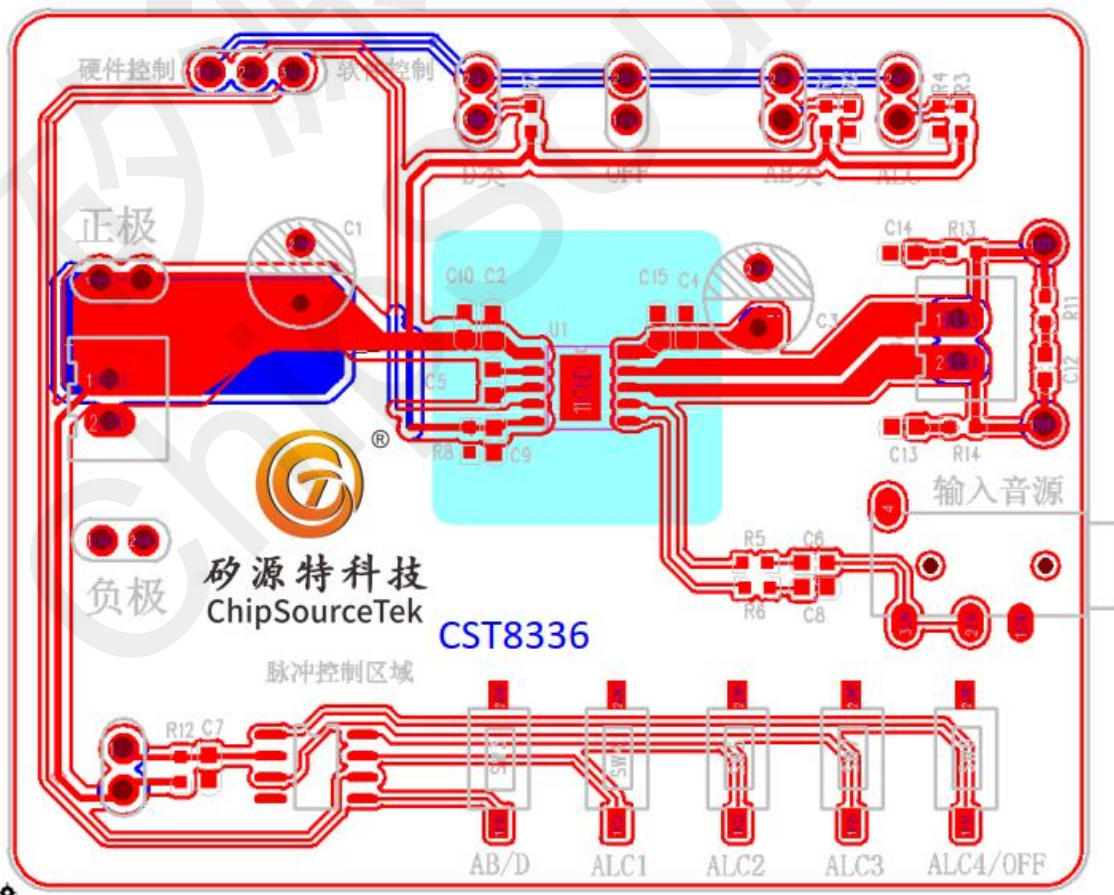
硬件控制 软件控制
D类 OFF AB类 ALC
R2 R4 R3
正极
C1
C10 C2 C15 C4
C3
C14 R13
R11
C12
U1
C5
R8 C9
C13 R14
输入音源
负极
矽源特科技
ChipSourceTek
CST8336
R5 C6
R6 C8
脉冲控制区域
R12 C7
AB/D ALC1 ALC2 ALC3 ALC4/OFF